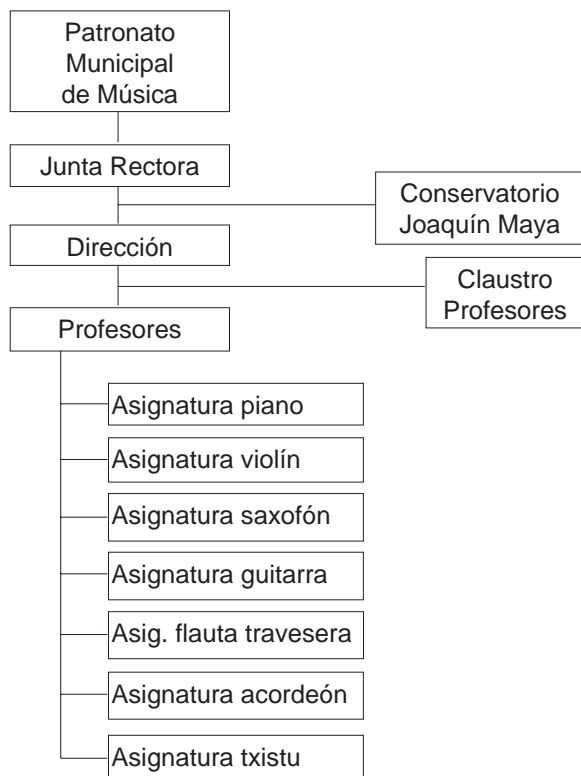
Patronato Municipal de Música

Junta Rectora

Conservatorio Joaquín Maya

Dirección

Claustro Profesores

Profesores

Asignatura piano

Asignatura violín

Asignatura saxofón

Asignatura guitarra

Asig. flauta travesera

Asignatura acordeón

Asignatura txistu